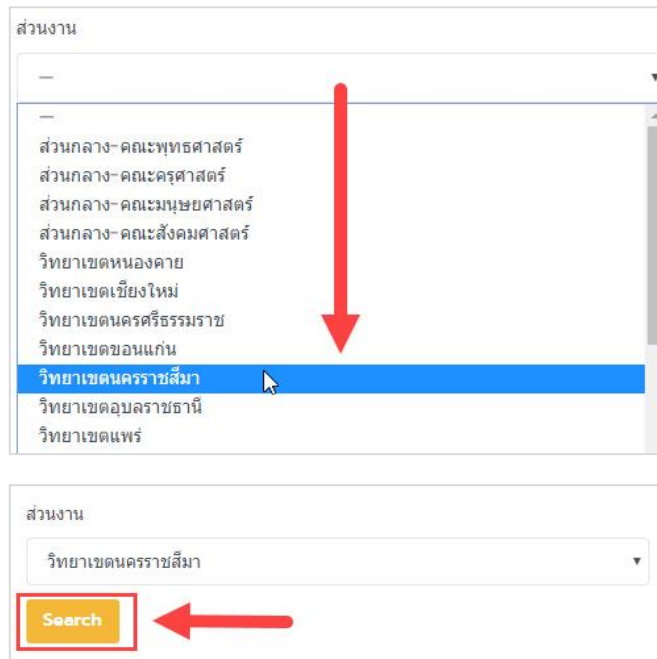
ส่วนงาน

—

—
ส่วนกลาง-คณะพุทธศาสตร์
ส่วนกลาง-คณะครุศาสตร์
ส่วนกลาง-คณะมนุษยศาสตร์
ส่วนกลาง-คณะสังคมศาสตร์
วิทยาเขตหนองคาย
วิทยาเขตเชียงใหม่
วิทยาเขตนครศรีธรรมราช
วิทยาเขตขอนแก่น
วิทยาเขตนครราชสีมา
วิทยาเขตอุบลราชธานี
วิทยาเขตแพร่

ส่วนงาน

วิทยาเขตนครราชสีมา

Search